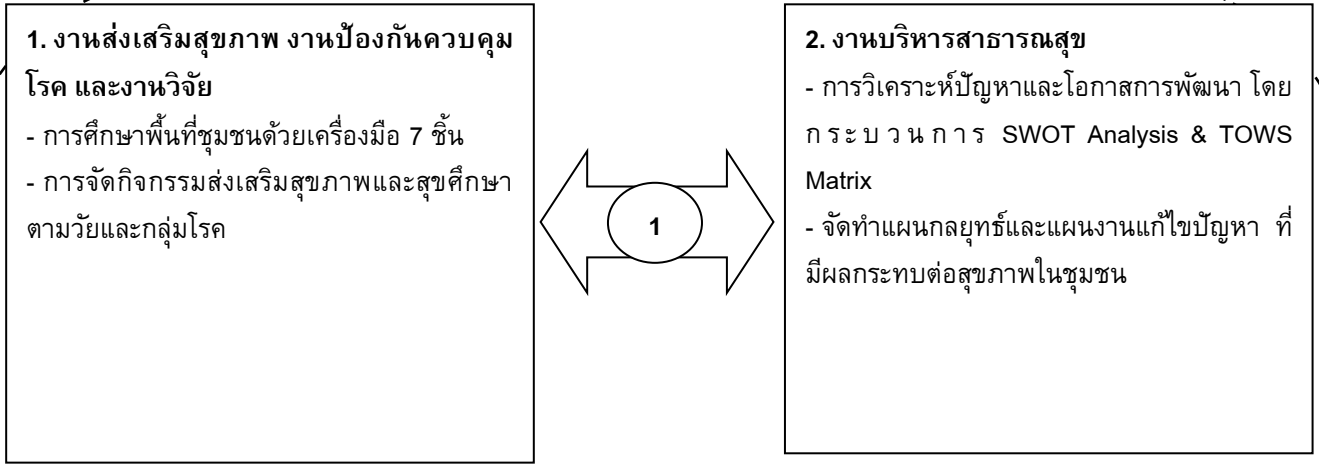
1. งานส่งเสริมสุขภาพ งานป้องกันควบคุมโรค และงานวิจัย
- การศึกษาพื้นที่ชุมชนด้วยเครื่องมือ 7 ชิ้น
- การจัดกิจกรรมส่งเสริมสุขภาพและสุขศึกษาตามวัยและกลุ่มโรค

1

2. งานบริหารสาธารณสุข
- การวิเคราะห์ปัญหาและโอกาสการพัฒนา โดยกระบวนการ SWOT Analysis & TOWS Matrix
- จัดทำแผนกลยุทธ์และแผนงานแก้ไขปัญหา ที่มีผลกระทบต่อสุขภาพในชุมชน